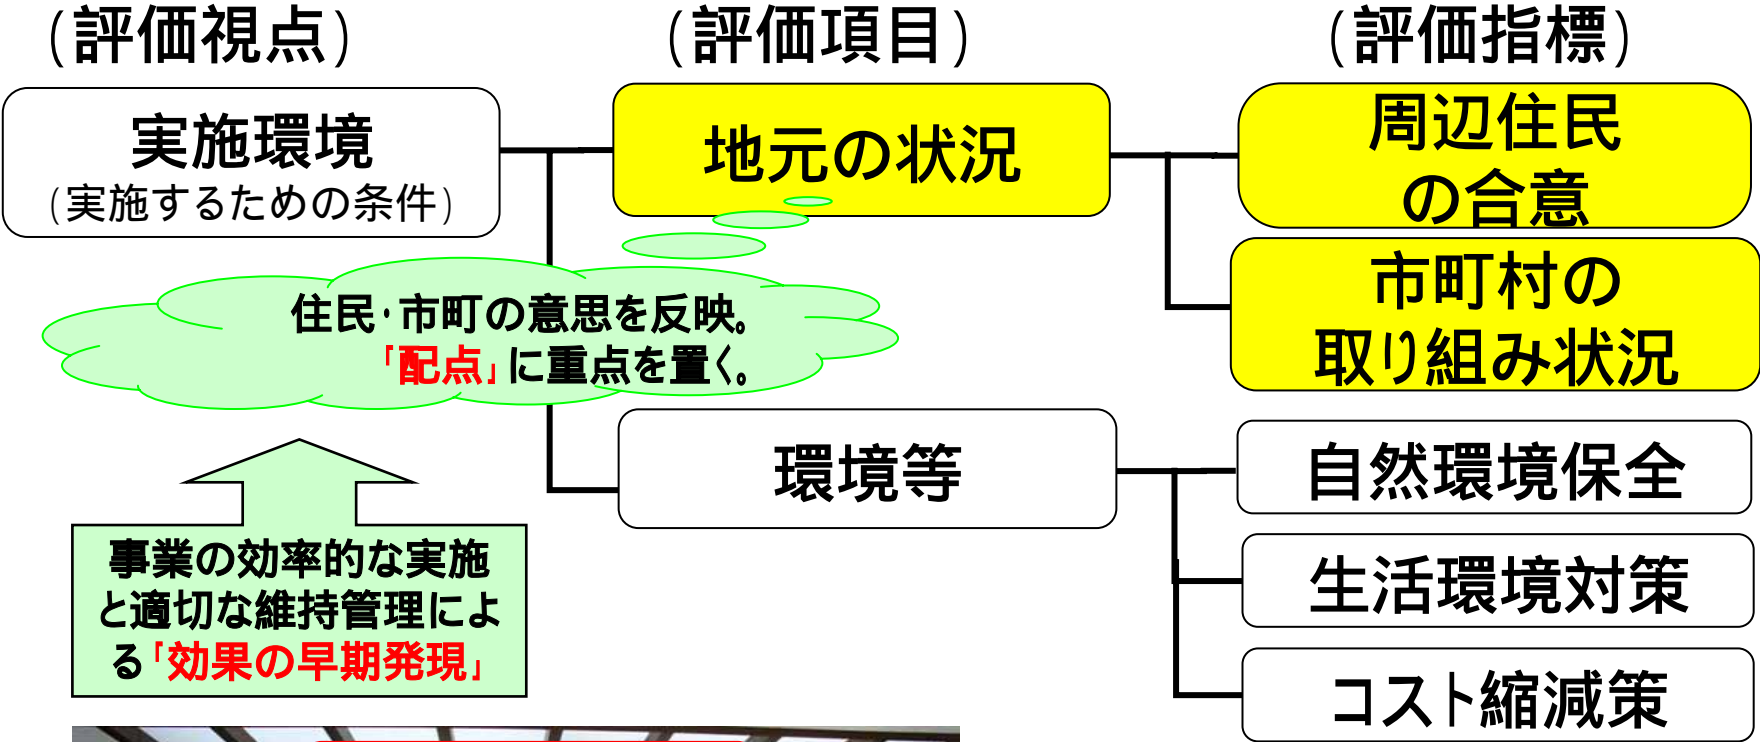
(評価視点)

(評価項目)

(評価指標)

実施環境
(実施するための条件)

地元の状況

周辺住民の合意

市町村の取り組み状況

住民·市町の意思を反映。「配点」に重点を置く。

環境等

自然環境保全

生活環境対策

コスト縮減策

事業の効率的な実施と適切な維持管理による「効果の早期発現」